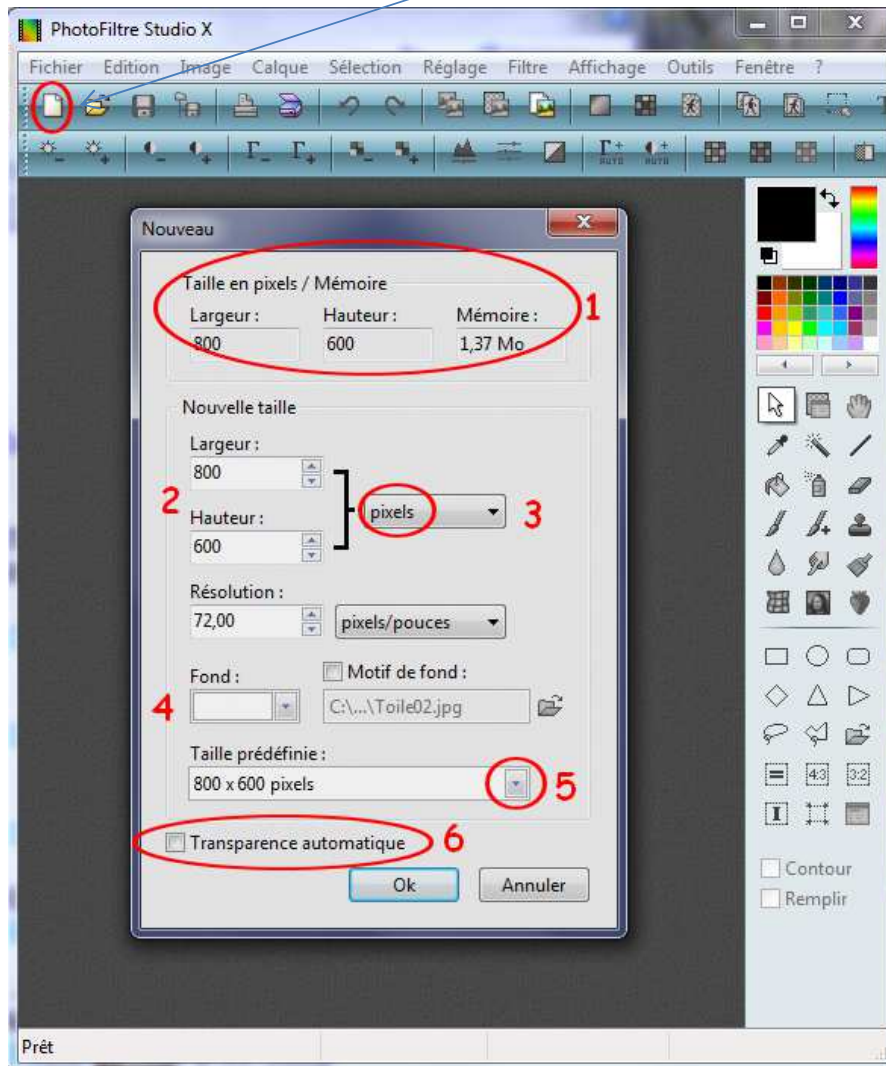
PhotoFiltre Studio X

Fichier Edition Image Calque Sélection Réglage Filtre Affichage Outils Fenêtre ?

Nouveau

Taille en pixels / Mémoire

Largeur : Hauteur : Mémoire :

800 600 1,37 Mo

1

Nouvelle taille

Largeur :

800

2

Hauteur :

600

pixels

3

Résolution :

72,00

pixels/pouces

Fond :

Motif de fond :

4

C:\...\Toile02.jpg

Taille prédéfinie :

800 x 600 pixels

5

Transparence automatique

6

Ok

Annuler

4:3 3:2

Contour

Remplir

Prêt